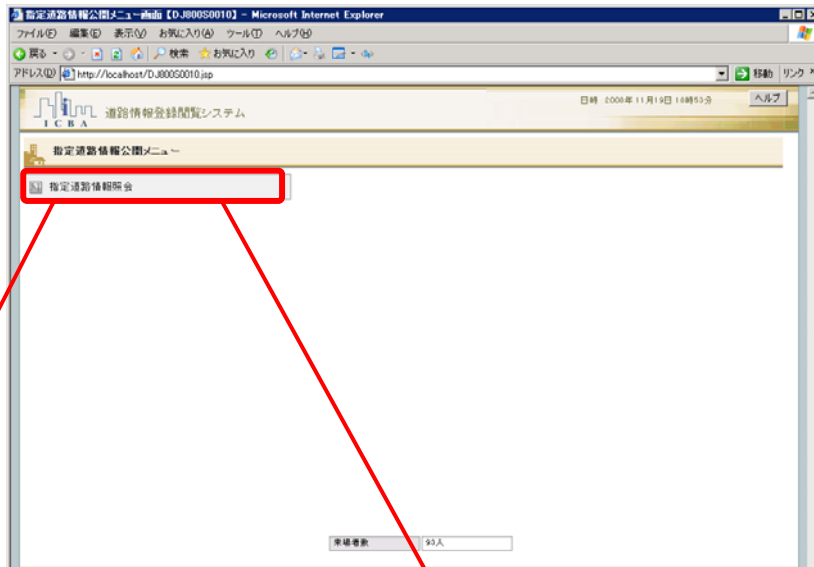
指定道路情報公開メニュー画面【DJ800S0010】 - Microsoft Internet Explorer

ファイル(F) 編集(E) 表示(V) お気に入り(A) ツール(T) ヘルプ(H)

戻る 検索 お気に入り

アドレス(D) http://localhost/DJ800S0010.jsp

移動 リンク

ICBA 道路情報登録閲覧システム

日時 2008年11月19日 14時53分

ヘルプ

指定道路情報公開メニュー

指定道路情報照会

来場者数 93人